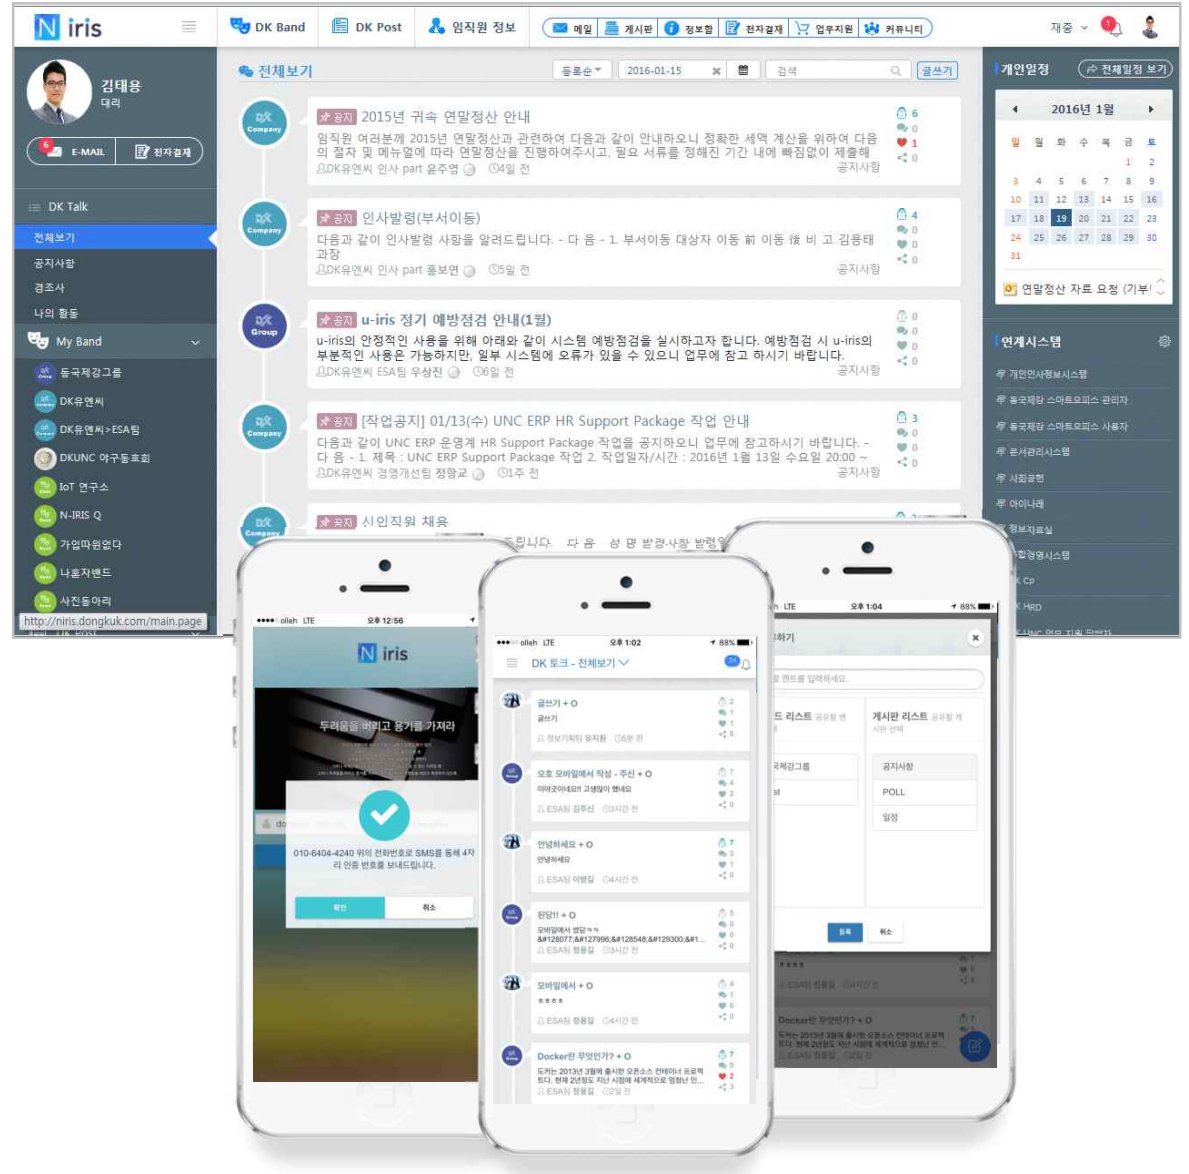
N iris

DK Band | DK Post | 임직원 정보 | 메일 | 게시판 | 정보함 | 전자결재 | 업무지원 | 커뮤니티

재중

김태용
대리

6 E-MAIL | 전자결재

DK Talk
전체보기
공지사항
경조사
나의 활동
My Band
동국제강그룹
DK유엔씨
DK유엔씨>ESA팀
DKUNC 야구동호회
IoT 연구스
N-IRIS Q
가입따윈없다
나홀자밴드
사진동아리

http://niris.dongkuk.com/main.page

전체보기

등록순 | 2016-01-15 | 검색 | 글쓰기

Company
공지 2015년 귀속 연말정산 안내
임직원 여러분께 2015년 연말정산과 관련하여 다음과 같이 안내하오니 정확한 세액 계산을 위하여 다음의 절차 및 메뉴얼에 따라 연말정산을 진행하여주시고, 필요 서류를 정해진 기간 내에 빠짐없이 제출해
DK유엔씨 인사 part 윤주엽 4일 전 공지사항
6 0 1 0

Company
공지 인사발령(부서이동)
다음과 같이 인사발령 사항을 알려드립니다. - 다 음 - 1. 부서이동 대상자 이동 前 이동 後 비 고 김용태 과장
DK유엔씨 인사 part 홍보연 5일 전 공지사항
4 0 0 0

Group
공지 u-iris 정기 예방점검 안내(1월)
u-iris의 안정적인 사용을 위해 아래와 같이 시스템 예방점검을 실시하고자 합니다. 예방점검 시 u-iris의 부분적인 사용은 가능하지만, 일부 시스템에 오류가 있을 수 있으니 업무에 참고 하시기 바랍니다.
DK유엔씨 ESA팀 우상진 6일 전 공지사항
0 0 0 0

Company
공지 [작업공지] 01/13(수) UNC ERP HR Support Package 작업 안내
다음과 같이 UNC ERP 운영계 HR Support Package 작업을 공지하오니 업무에 참고하시기 바랍니다. - 다 음 - 1. 제목 : UNC ERP Support Package 작업 2. 작업일자/시간 : 2016년 1월 13일 수요일 20:00 ~
DK유엔씨 경영개선팀 정광교 1주 전 공지사항
3 0 0 0

Company
공지 신입직원 채용

개인일정 | 전체일정 보기
2016년 1월
일 월 화 수 목 금 토
1 2
3 4 5 6 7 8 9
10 11 12 13 14 15 16
17 18 19 20 21 22 23
24 25 26 27 28 29 30
31
연말정산 자료 요청 (기부

연계시스템
개인인사정보시스템
동국제강 스마트오피스 관리자
동국제강 스마트오피스 사용자
문서관리시스템
사원공헌
아이나래
정보자료실
K Cp
K HRD

olleh LTE 오후 12:56
N iris
두려움을 버리고 용기를 가져라
010-6404-4240 위의 전화번호로 SMS를 통해 4자리 인증 번호를 보내드립니다.
확인 취소

olleh LTE 오후 1:02 88%
DK 토크 - 전체보기
글쓰기 + O
글쓰기
정보기획팀 유지용 6분 전
오호 모바일에서 작성 - 주신 + O
이야호이네요!! 고생많이 했네요
ESA팀 김주신 3시간 전
안녕하세요 + O
안녕하세요
ESA팀 이병길 4시간 전
됩당!! + O
모바일에서 됩당ㅋㅋ
&#128077;&#127996;&#128548;&#129300;&#1...
ESA팀 정용길 3시간 전
모바일에서 + O
ESA팀 정용길 4시간 전
Docker란 무엇인가? + O
도커는 2013년 3월에 출시한 오픈소스 컨테이너 프로젝트다. 현재 2년정도 지난 시점에 세계적으로 엄청난 인...
ESA팀 정용길 2일 전

LTE 오후 1:04 88%
드 리스트
게시판 리스트
국제강그룹
공지사항
POLL
일정
등록 취소
Docker란 무엇인가? + O